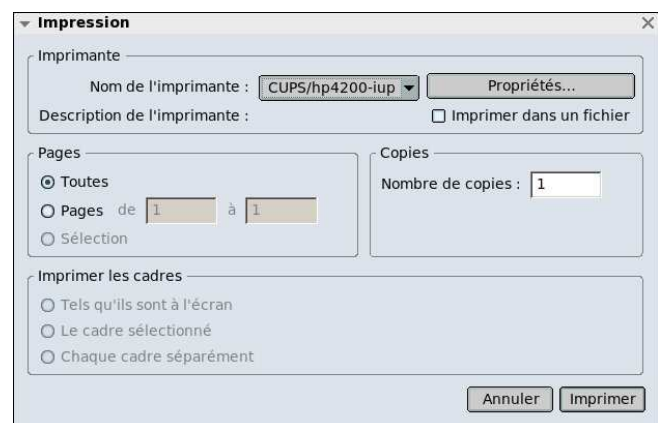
Impression

Imprimante

Nom de l'imprimante : CUPS/hp4200-iup

Propriétés...

Description de l'imprimante :

Imprimer dans un fichier

Pages

Toutes

Pages de 1 à 1

Sélection

Copies

Nombre de copies : 1

Imprimer les cadres

Tels qu'ils sont à l'écran

Le cadre sélectionné

Chaque cadre séparément

Annuler Imprimer